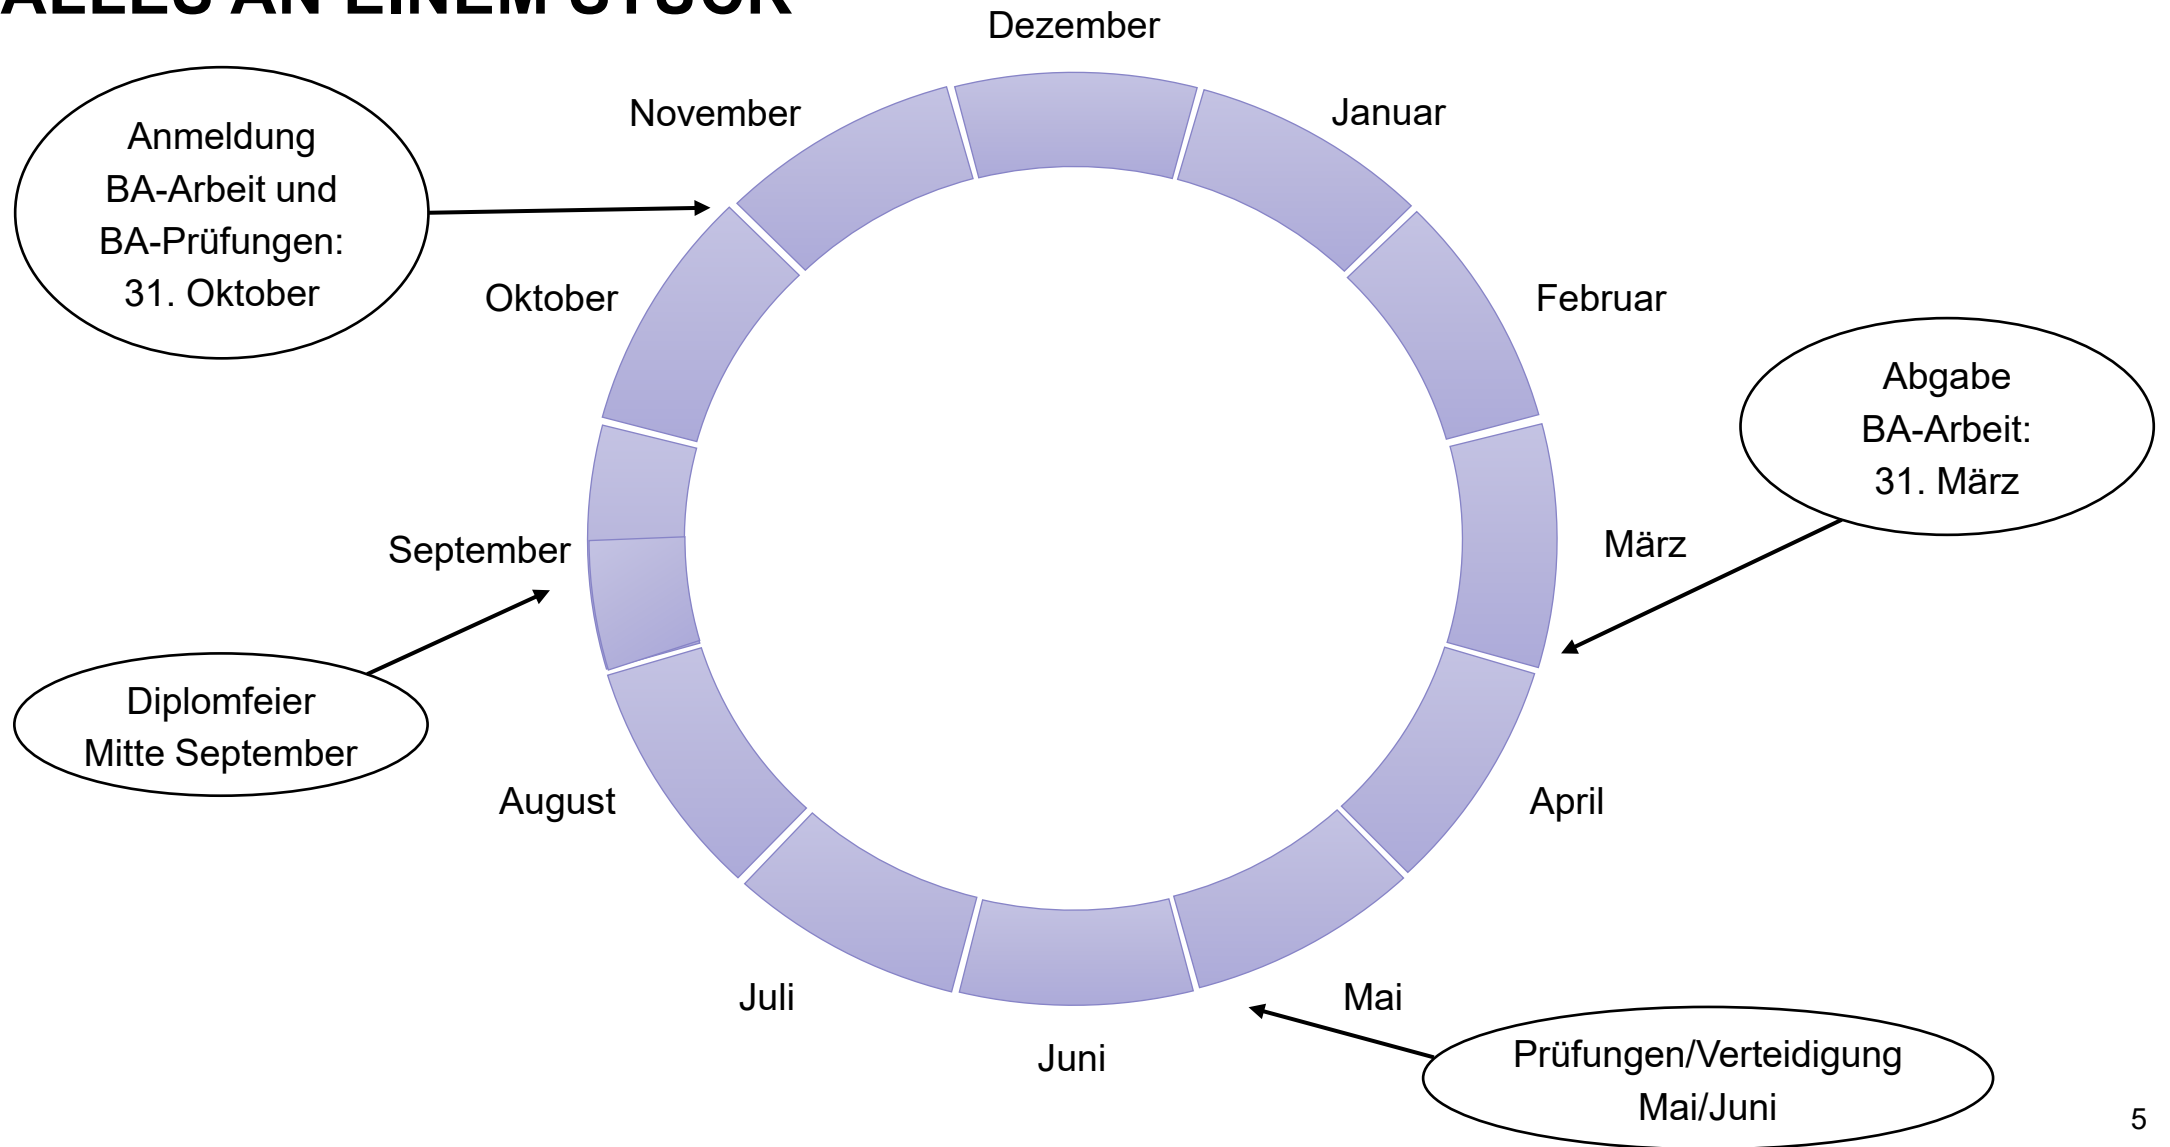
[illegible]

Dezember

November

Januar

Anmeldung BA-Arbeit und BA-Prüfungen: 31. Oktober

Oktober

Februar

Abgabe BA-Arbeit: 31. März

September

März

Diplomfeier Mitte September

August

April

Juli

Mai

Juni

Prüfungen/Verteidigung Mai/Juni

5